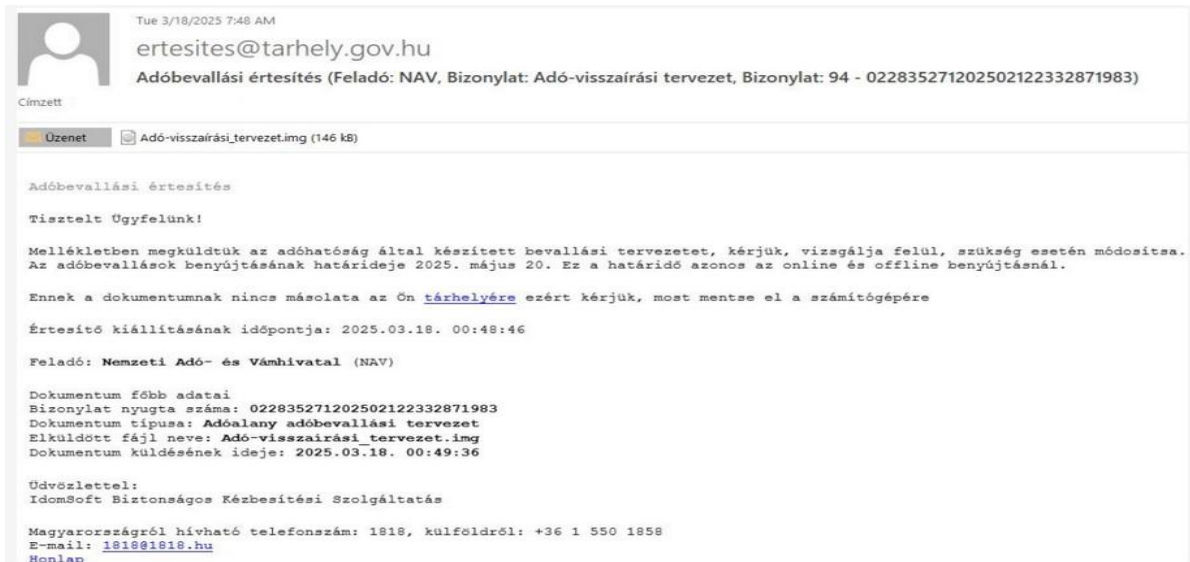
Tue 3/18/2025 7:48 AM
ertesites@tarhely.gov.hu
Adóbevallási értesítés (Feladó: NAV, Bizonylat: Adó-visszaírási tervezet, Bizonylat: 94 - 0228352712025021223328719​83)
Címzett

Üzenet
Adó-visszaírási_tervezet.img (146 kB)

Adóbevallási értesítés

Tisztelt Ügyfelünk!

Mellékletben megküldtük az adóhatóság által készített bevallási tervezetet, kérjük, vizsgálja felül, szükség esetén módosítsa. Az adóbevallások benyújtásának határideje 2025. május 20. Ez a határidő azonos az online és offline benyújtásnál.

Ennek a dokumentumnak nincs másolata az Ön tárhelyére ezért kérjük, most mentse el a számítógépére

Értesítő kiállításának időpontja: 2025.03.18. 00:48:46

Feladó: Nemzeti Adó- és Vámhivatal (NAV)

Dokumentum főbb adatai
Bizonylat nyugta száma: 0228352712025021223328719​83
Dokumentum típusa: Adóalany adóbevallási tervezet
Elküldött fájl neve: Adó-visszairási_tervezet.img
Dokumentum küldésének ideje: 2025.03.18. 00:49:36

Üdvözlettel:
IdomSoft Biztonságos Kézbesítési Szolgáltatás

Magyarországról hívható telefonszám: 1818, külföldről: +36 1 550 1858
E-mail: 1818@1818.hu
Honlap